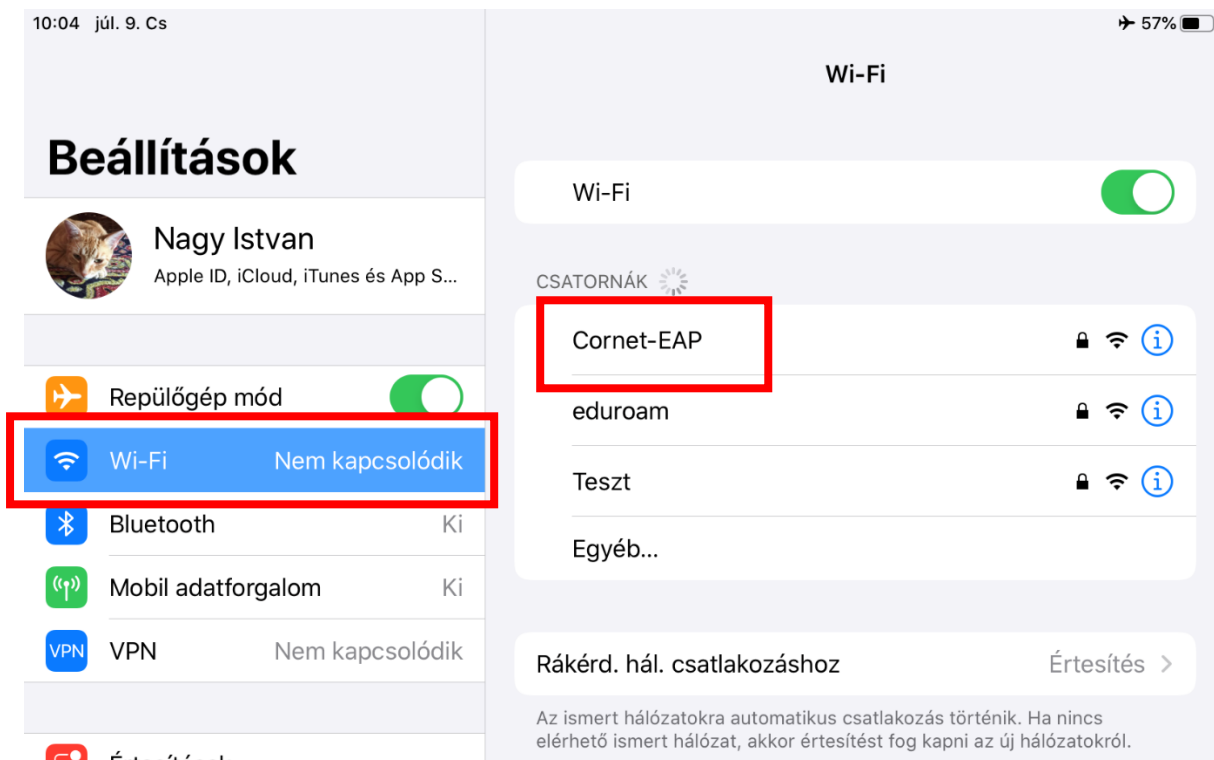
10:04 júl. 9. Cs

57%

Beállítások

Nagy Istvan
Apple ID, iCloud, iTunes és App S...

Repülőgép mód

Wi-Fi Nem kapcsolódik

Bluetooth Ki

Mobil adatforgalom Ki

VPN Nem kapcsolódik

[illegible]

Wi-Fi

Wi-Fi

CSATORNÁK

Cornet-EAP

eduroam

Teszt

Egyéb...

Rákérd. hál. csatlakozáshoz Értesítés >

Az ismert hálózatokra automatikus csatlakozás történik. Ha nincs elérhető ismert hálózat, akkor értesítést fog kapni az új hálózatokról.